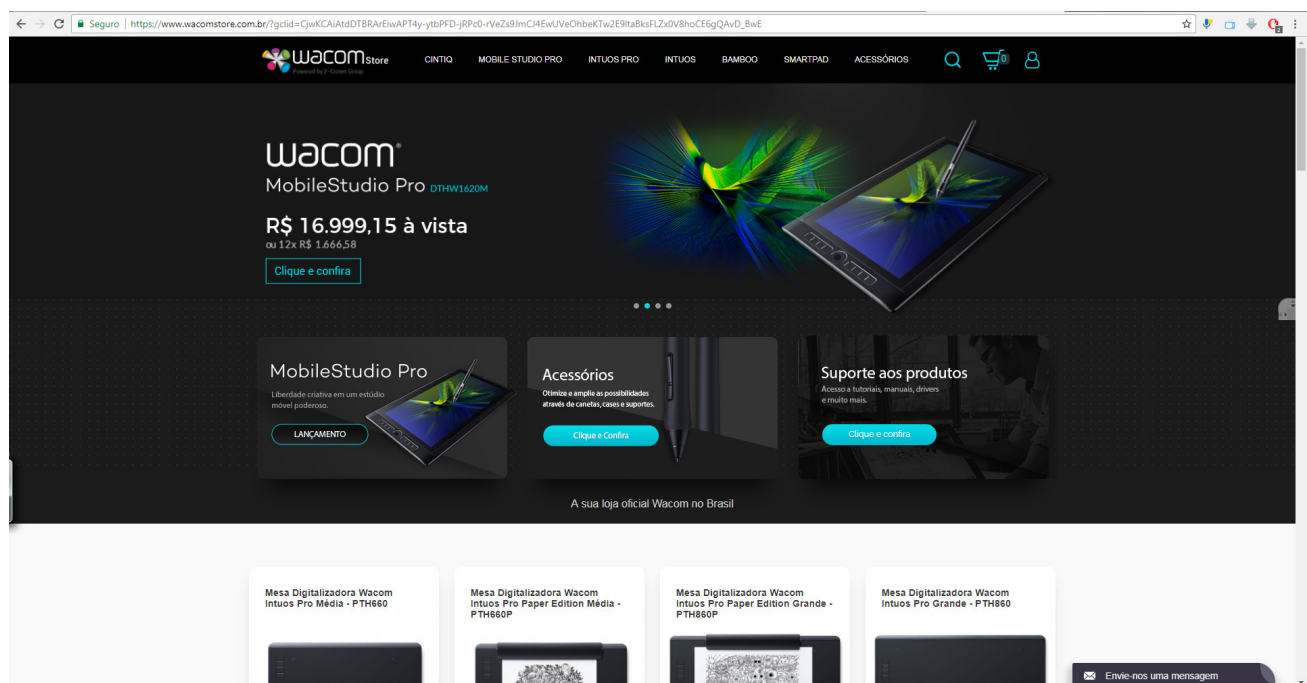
Seguro | https://www.wacomstore.com.br/?gclid=CjwKCAiAtdDTBRArEiwAPT4y-ytbPFD-jRPc0-rVeZs9JmCJ4EwUVeOhbeKTw2E9ltaBksFLZx0V8hoCE6gQAvD_BwE

wacom Store
Powered by E-Cristen Group

CINTIQ MOBILE STUDIO PRO INTUOS PRO INTUOS BAMBOO SMARTPAD ACESSÓRIOS

0

wacom
MobileStudio Pro DTHW1620M

R$ 16.999,15 à vista
ou 12x R$ 1.666,58

Clique e confira

MobileStudio Pro
Liberdade criativa em um estúdio móvel poderoso.
LANÇAMENTO

Acessórios
Otimize e amplie as possibilidades através de canetas, cases e suportes.
Clique e Confira

Suporte aos produtos
Acesso a tutoriais, manuais, drivers e muito mais.
Clique e confira

A sua loja oficial Wacom no Brasil

Mesa Digitalizadora Wacom Intuos Pro Média - PTH660

Mesa Digitalizadora Wacom Intuos Pro Paper Edition Média - PTH660P

Mesa Digitalizadora Wacom Intuos Pro Paper Edition Grande - PTH860P

Mesa Digitalizadora Wacom Intuos Pro Grande - PTH860

Envie-nos uma mensagem